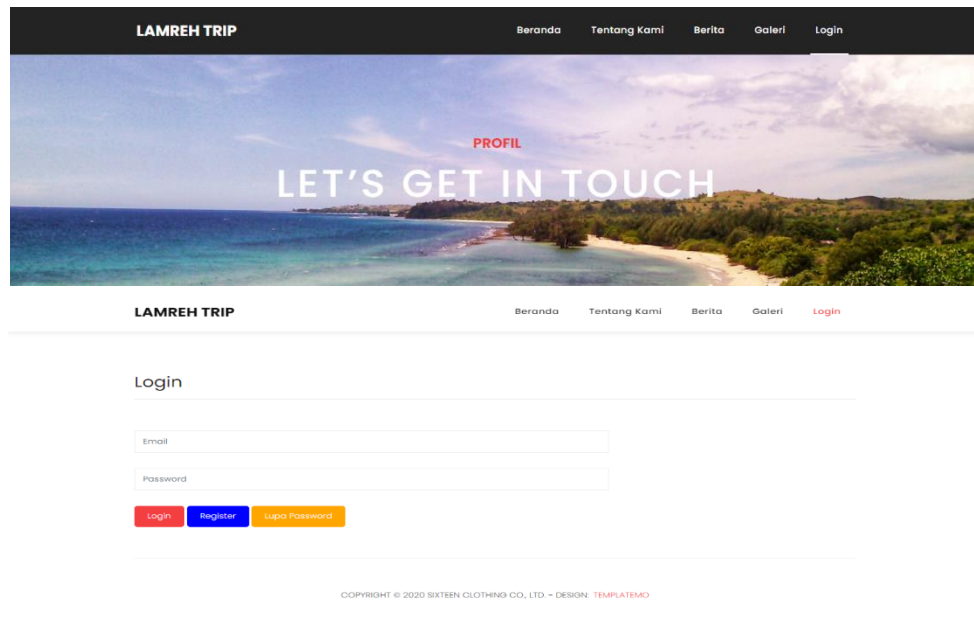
LAMREH TRIP

Beranda Tentang Kami Berita Galeri Login

PROFIL

LET'S GET IN TOUCH

LAMREH TRIP

Beranda Tentang Kami Berita Galeri Login

Login

Email

Password

Login Register Lupa Password

COPYRIGHT © 2020 SIXTEEN CLOTHING CO., LTD. - DESIGN: TEMPLATEMO